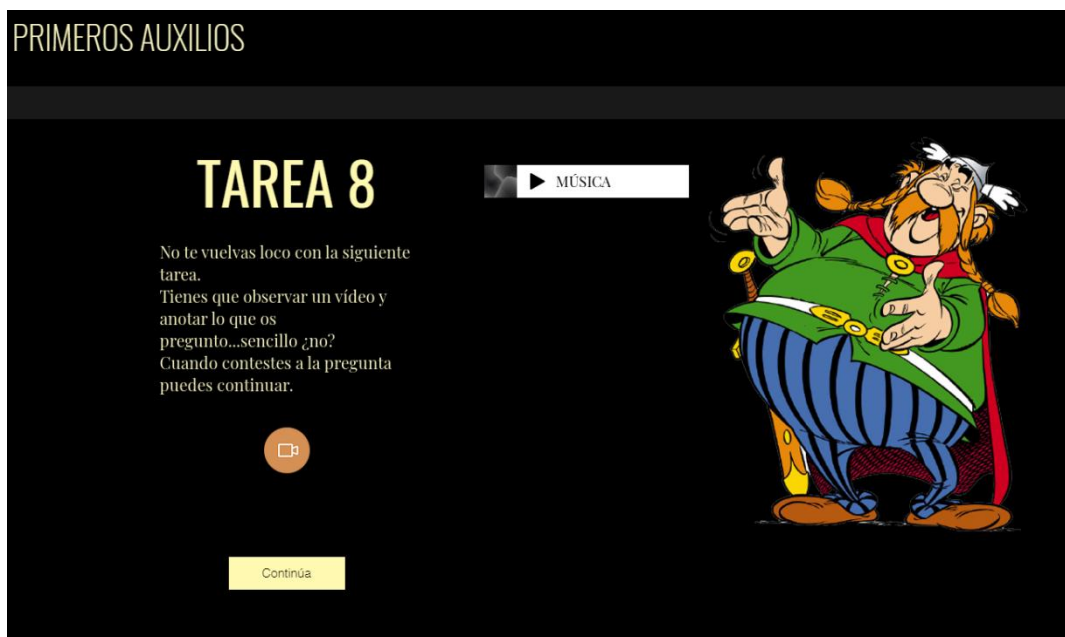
PRIMEROS AUXILIOS

TAREA 8

MÚSICA

No te vuelvas loco con la siguiente tarea.
Tienes que observar un vídeo y anotar lo que os pregunto...sencillo ¿no?
Cuando contestes a la pregunta puedes continuar.

Continúa